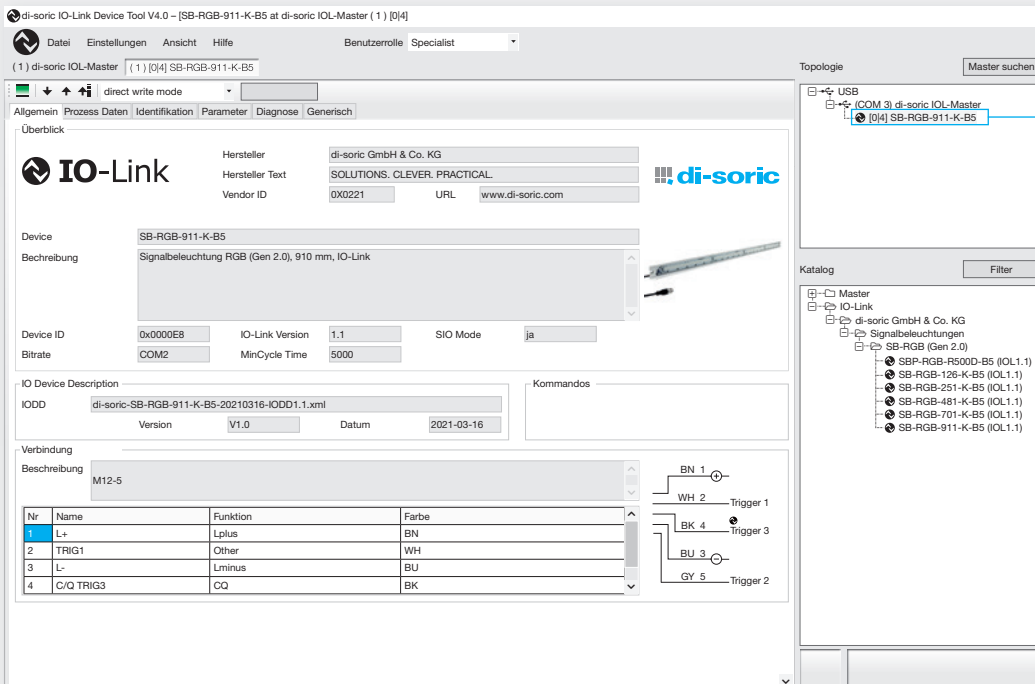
di-soric IO-Link Device Tool V4.0 – [SB-RGB-911-K-B5 at di-soric IOL-Master ( 1 ) [0|4]

Datei Einstellungen Ansicht Hilfe

Benutzerrolle Specialist

( 1 ) di-soric IOL-Master ( 1 ) [0|4] SB-RGB-911-K-B5

direct write mode

Allgemein Prozess Daten Identifikation Parameter Diagnose Generisch

Überblick

IO-Link

Hersteller di-soric GmbH & Co. KG
Hersteller Text SOLUTIONS. CLEVER. PRACTICAL.
Vendor ID 0X0221 URL www.di-soric.com

di-soric

Device SB-RGB-911-K-B5
Bechreibung Signalbeleuchtung RGB (Gen 2.0), 910 mm, IO-Link

Device ID 0x0000E8 IO-Link Version 1.1 SIO Mode ja
Bitrate COM2 MinCycle Time 5000

IO Device Description
IODD di-soric-SB-RGB-911-K-B5-20210316-IODD1.1.xml
Version V1.0 Datum 2021-03-16

Kommandos

Verbindung
Beschreibung M12-5

| Nr | Name | Funktion | Farbe |
|---|---|---|---|
| 1 | L+ | Lplus | BN |
| 2 | TRIG1 | Other | WH |
| 3 | L- | Lminus | BU |
| 4 | C/Q TRIG3 | CQ | BK |

BN 1
WH 2 Trigger 1
BK 4 Trigger 3
BU 3
GY 5 Trigger 2

Topologie
Master suchen

USB
(COM 3) di-soric IOL-Master
[0|4] SB-RGB-911-K-B5

Katalog
Filter

Master
IO-Link
di-soric GmbH & Co. KG
Signalbeleuchtungen
SB-RGB (Gen 2.0)
SBP-RGB-R500D-B5 (IOL1.1)
SB-RGB-126-K-B5 (IOL1.1)
SB-RGB-251-K-B5 (IOL1.1)
SB-RGB-481-K-B5 (IOL1.1)
SB-RGB-701-K-B5 (IOL1.1)
SB-RGB-911-K-B5 (IOL1.1)